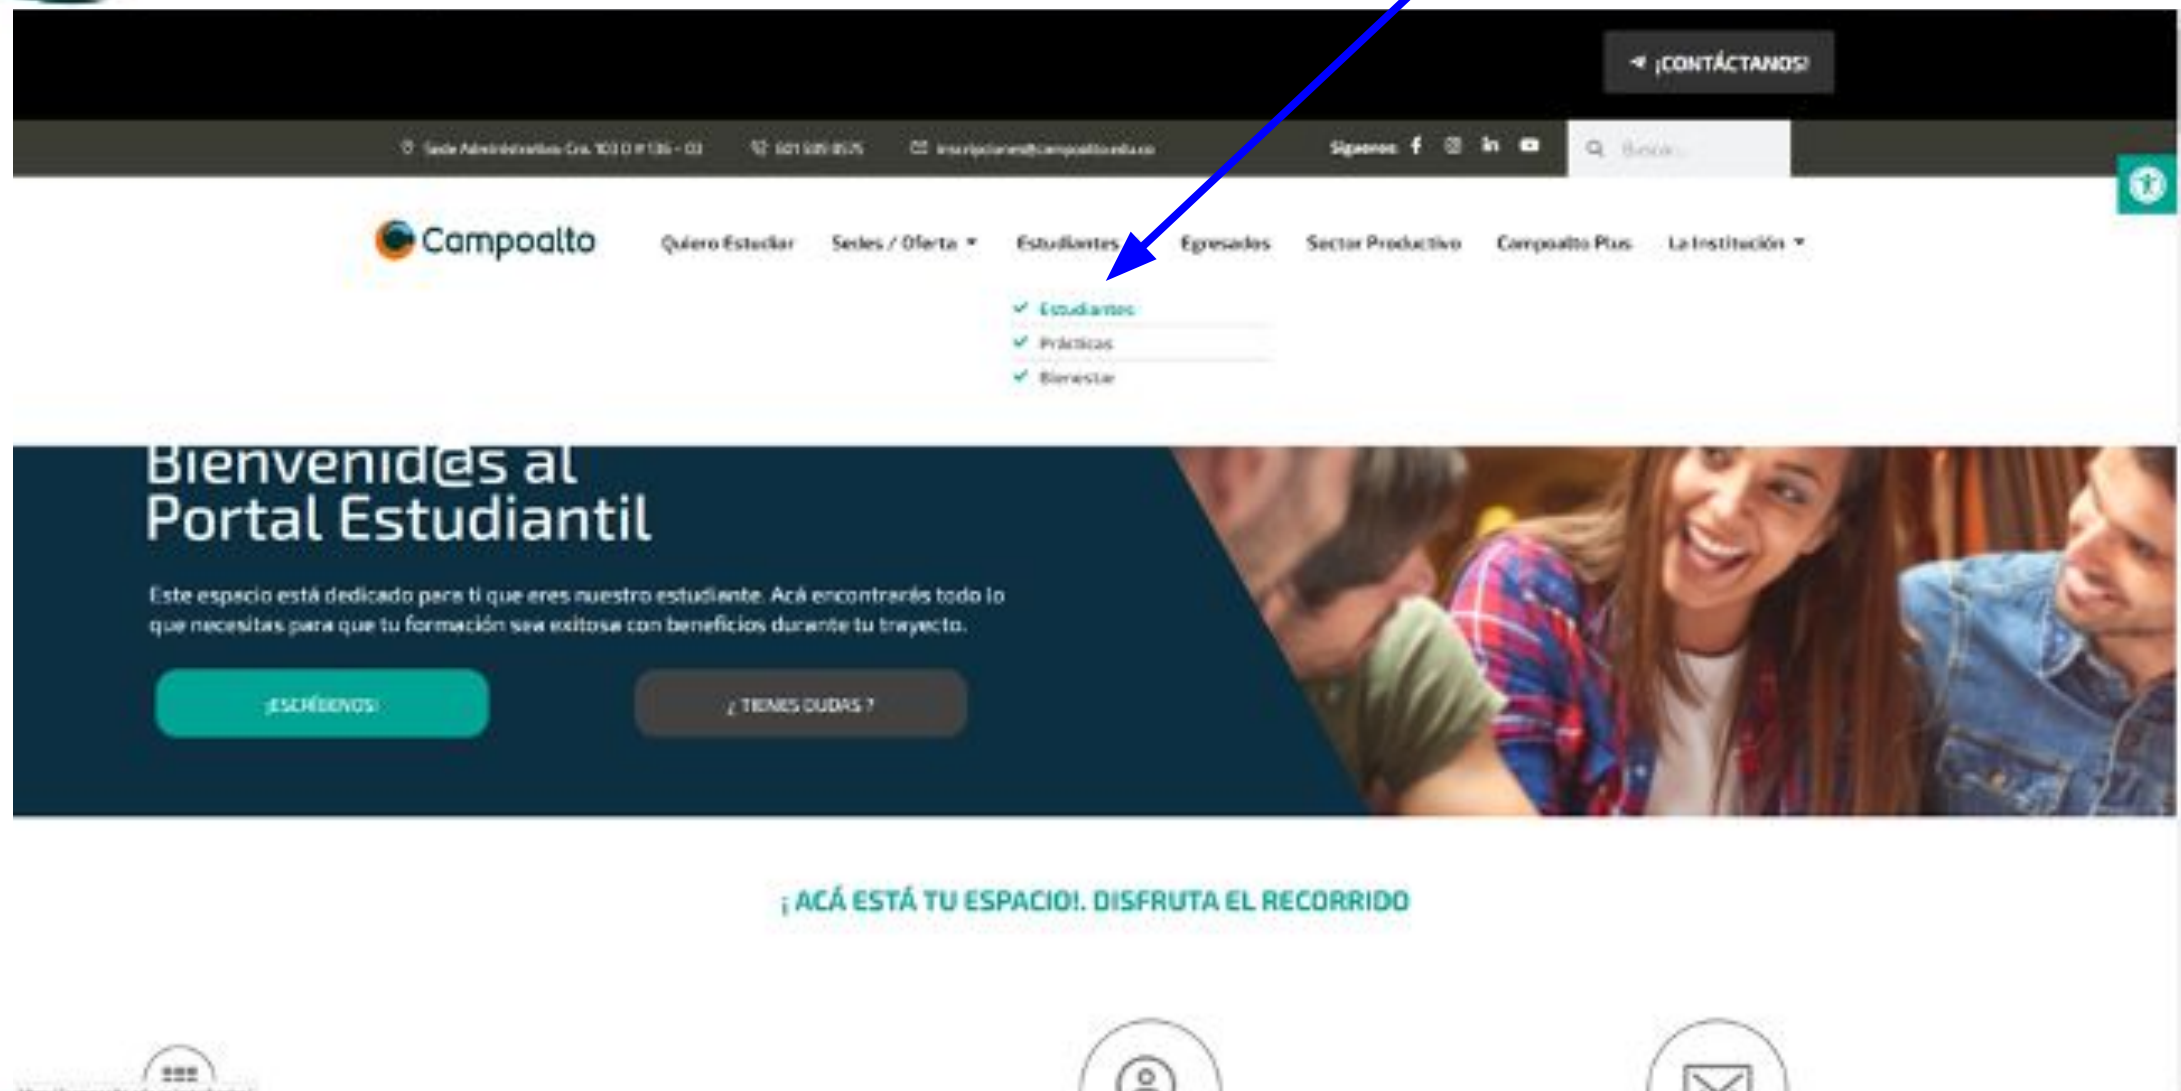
¡CONTÁCTANOS!

Sede Administrativa: Cra. 103 D # 136 - 03 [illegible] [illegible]

Síguenos

Buscar...

Campoalto

Quiero Estudiar Sedes / Oferta Estudiantes Egresados Sector Productivo Campoalto Plus La Institución

Estudiantes
Prácticas
Bienestar

Bienvenid@s al Portal Estudiantil

Este espacio está dedicado para ti que eres nuestro estudiante. Acá encontrarás todo lo que necesitas para que tu formación sea exitosa con beneficios durante tu trayecto.

¡ESCRÍBENOS!

¿ TIENES DUDAS ?

¡ ACÁ ESTÁ TU ESPACIO!. DISFRUTA EL RECORRIDO